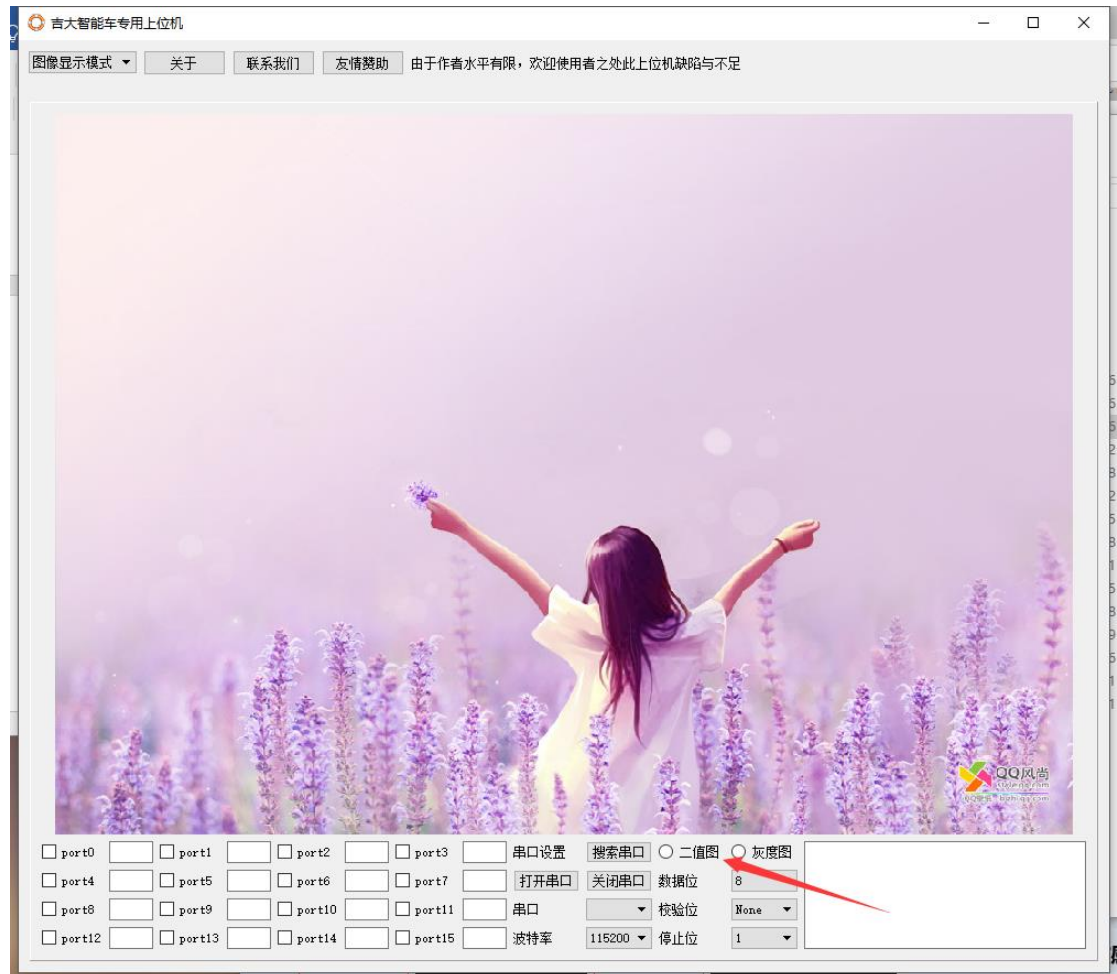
吉大智能车专用上位机

图像显示模式 ▾ 关于 联系我们 友情赞助 由于作者水平有限，欢迎使用者之处此上位机缺陷与不足

QQ风尚
QQ世界 fzqq.com

port0 port1 port2 port3 串口设置 搜索串口 二值图 灰度图
port4 port5 port6 port7 打开串口 关闭串口 数据位 8
port8 port9 port10 port11 串口 校验位 None
port12 port13 port14 port15 波特率 115200 停止位 1